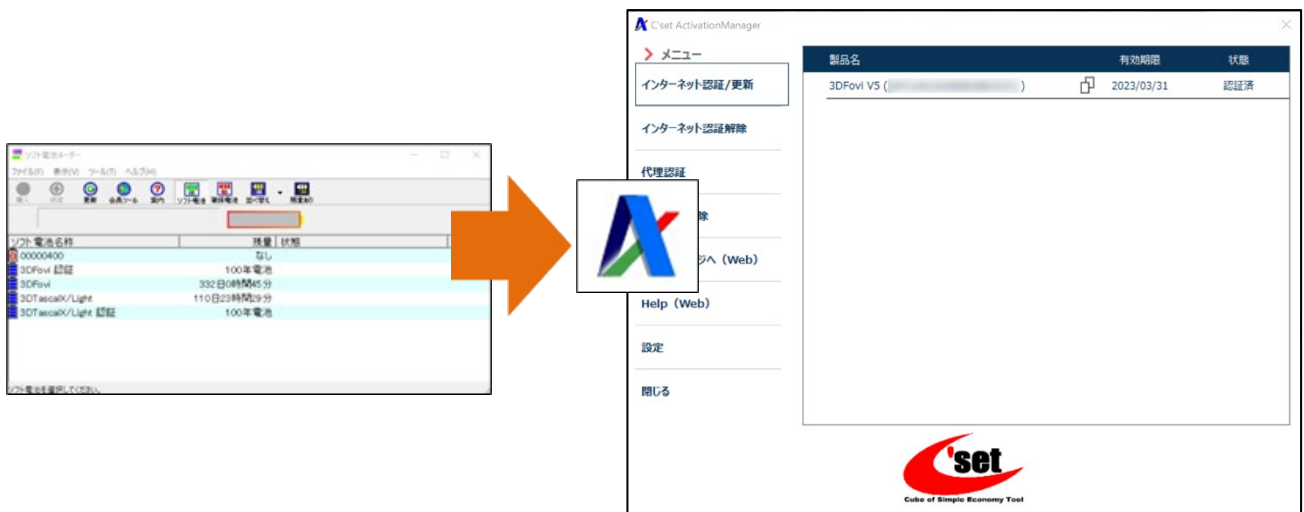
ソフト電池メーター
ファイル(F) 表示(V) ツール(T) ヘルプ(H)
購入 追加 更新 会員ツール 案内 ソフト電池 認証 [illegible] 閉じ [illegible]

| ソフト電池名称 | 残量 | 状態 |
|---|---|---|
| 00000400 | なし | |
| 3DFovi 認証 | 100年電池 | |
| 3DFovi | 332日0時間45分 | |
| 3DTascalX/Light | 110日23時間29分 | |
| 3DTascalX/Light 認証 | 100年電池 | |

ソフト電池を選択してください。

C'set ActivationManager
メニュー
インターネット認証/更新
インターネット認証解除
代理認証
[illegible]除
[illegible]ジへ（Web）
Help（Web）
設定
閉じる

| 製品名 | 有効期限 | 状態 |
|---|---|---|
| 3DFovi V5 ([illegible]) | 2023/03/31 | 認証済 |

C'set
Cube of Simple Economy Tool